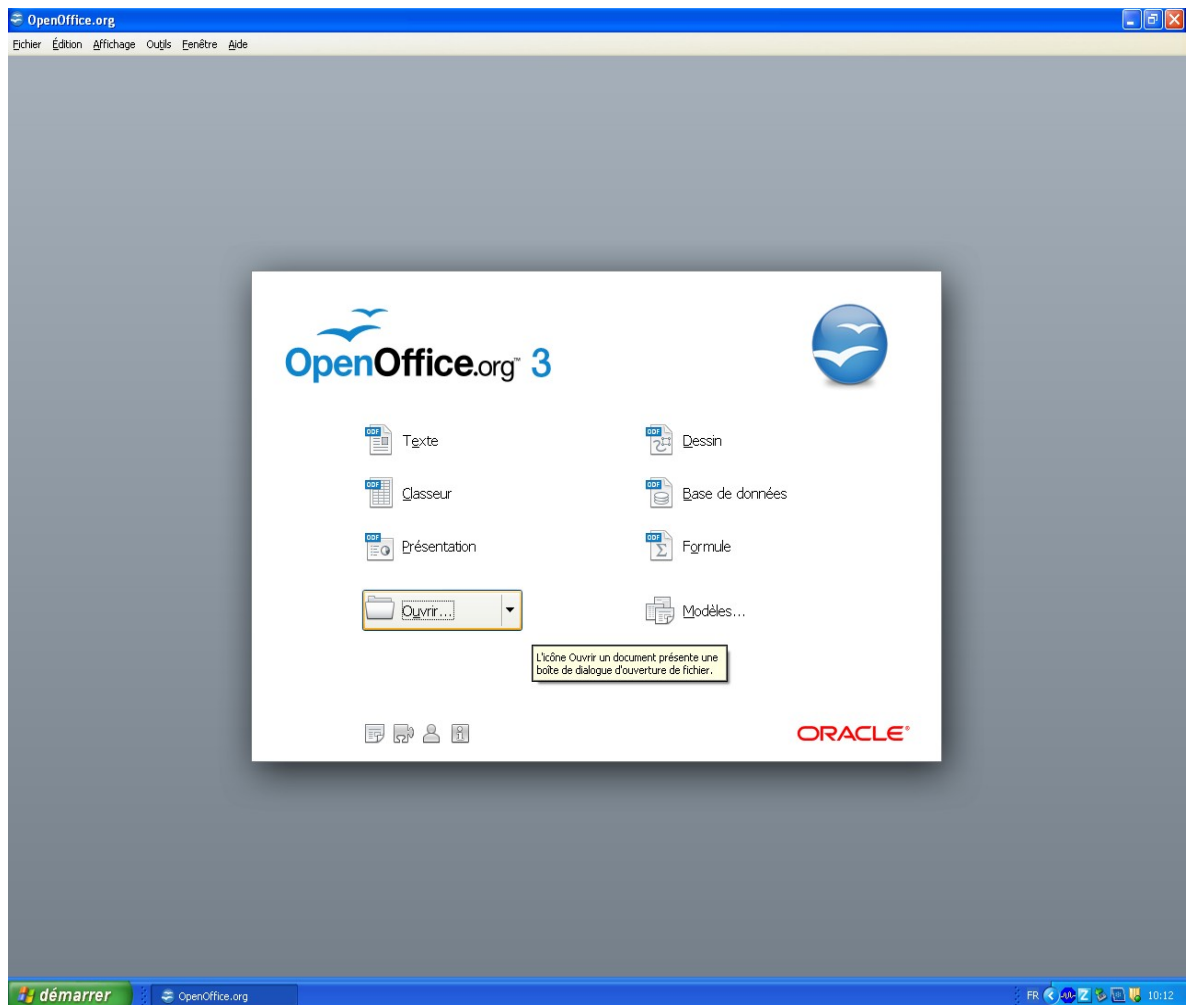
OpenOffice.org

Fichier Édition Affichage Outils Fenêtre Aide

OpenOffice.org™ 3

Texte

Dessin

Classeur

Base de données

Présentation

Formule

Ouvrir...

Modèles...

L'icône Ouvrir un document présente une boîte de dialogue d'ouverture de fichier.

ORACLE®

démarrer

OpenOffice.org

FR

10:12